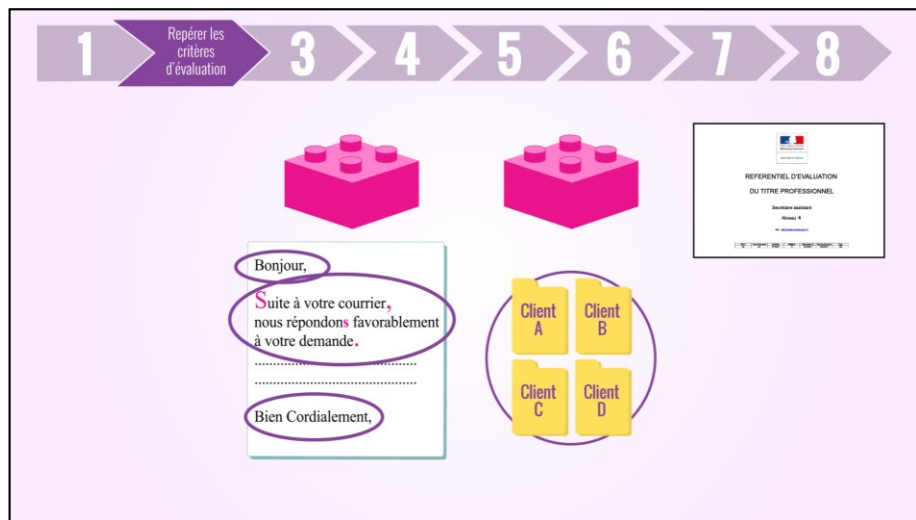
1
Repérer les critères d'évaluation
3
4
5
6
7
8

REFERENTIEL D'EVALUATION
DU TITRE PROFESSIONNEL
Secrétaire assistant
Niveau 4
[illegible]

Bonjour,

Suite à votre courrier, nous répondons favorablement à votre demande.

.............................................
.............................................

Bien Cordialement,

Client A
Client B
Client C
Client D